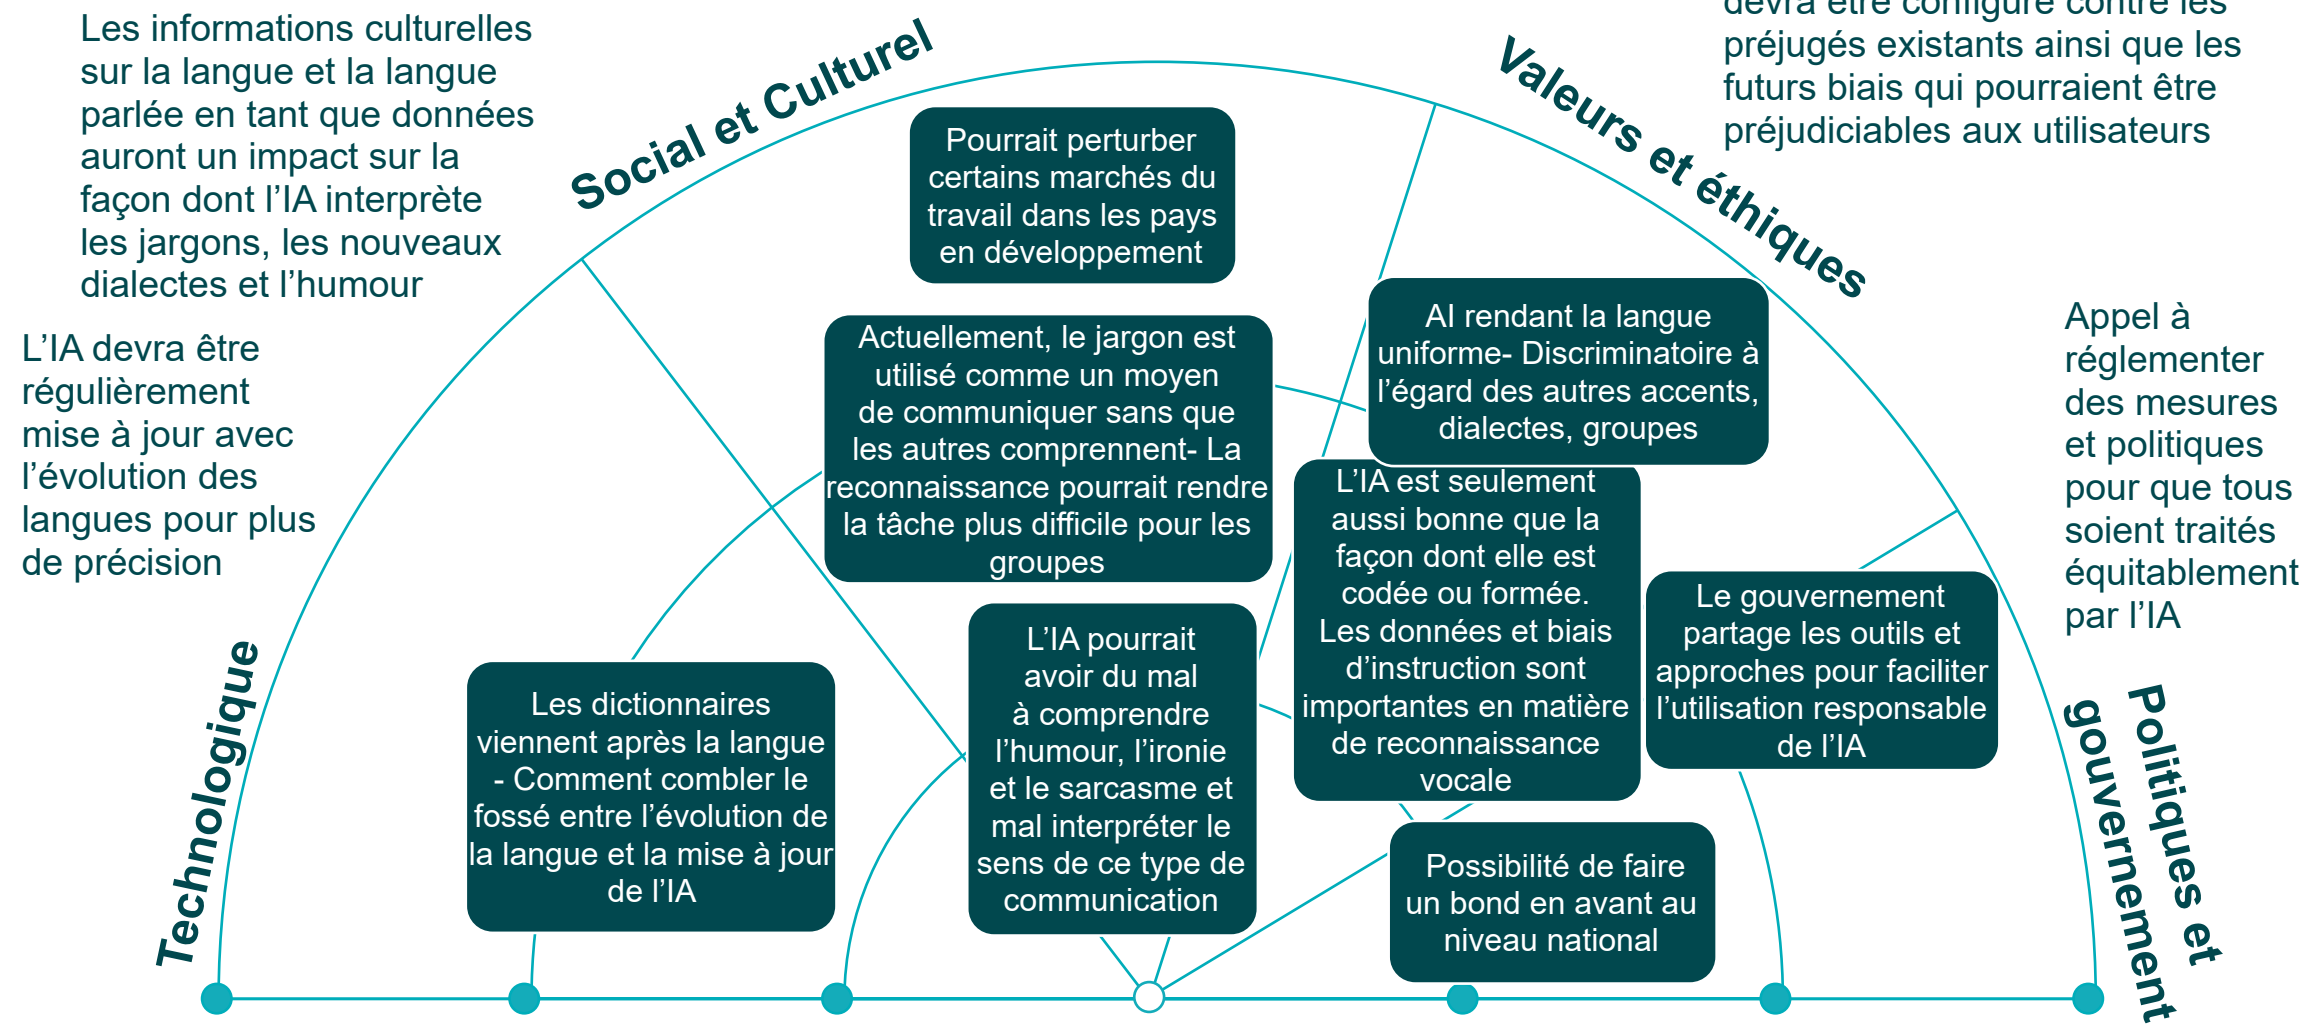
Les informations culturelles sur la langue et la langue parlée en tant que données auront un impact sur la façon dont l'IA interprète les jargons, les nouveaux dialectes et l'humour

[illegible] préjugés existants ainsi que les futurs biais qui pourraient être préjudiciables aux utilisateurs

Social et Culturel

Valeurs et éthiques

Pourrait perturber certains marchés du travail dans les pays en développement

L'IA devra être régulièrement mise à jour avec l'évolution des langues pour plus de précision

Actuellement, le jargon est utilisé comme un moyen de communiquer sans que les autres comprennent- La reconnaissance pourrait rendre la tâche plus difficile pour les groupes

AI rendant la langue uniforme- Discriminatoire à l'égard des autres accents, dialectes, groupes

Appel à réglementer des mesures et politiques pour que tous soient traités équitablement par l'IA

L'IA est seulement aussi bonne que la façon dont elle est codée ou formée. Les données et biais d'instruction sont importantes en matière de reconnaissance vocale

Le gouvernement partage les outils et approches pour faciliter l'utilisation responsable de l'IA

Les dictionnaires viennent après la langue - Comment combler le fossé entre l'évolution de la langue et la mise à jour de l'IA

L'IA pourrait avoir du mal à comprendre l'humour, l'ironie et le sarcasme et mal interpréter le sens de ce type de communication

Possibilité de faire un bond en avant au niveau national

Technologique

Politiques et gouvernement